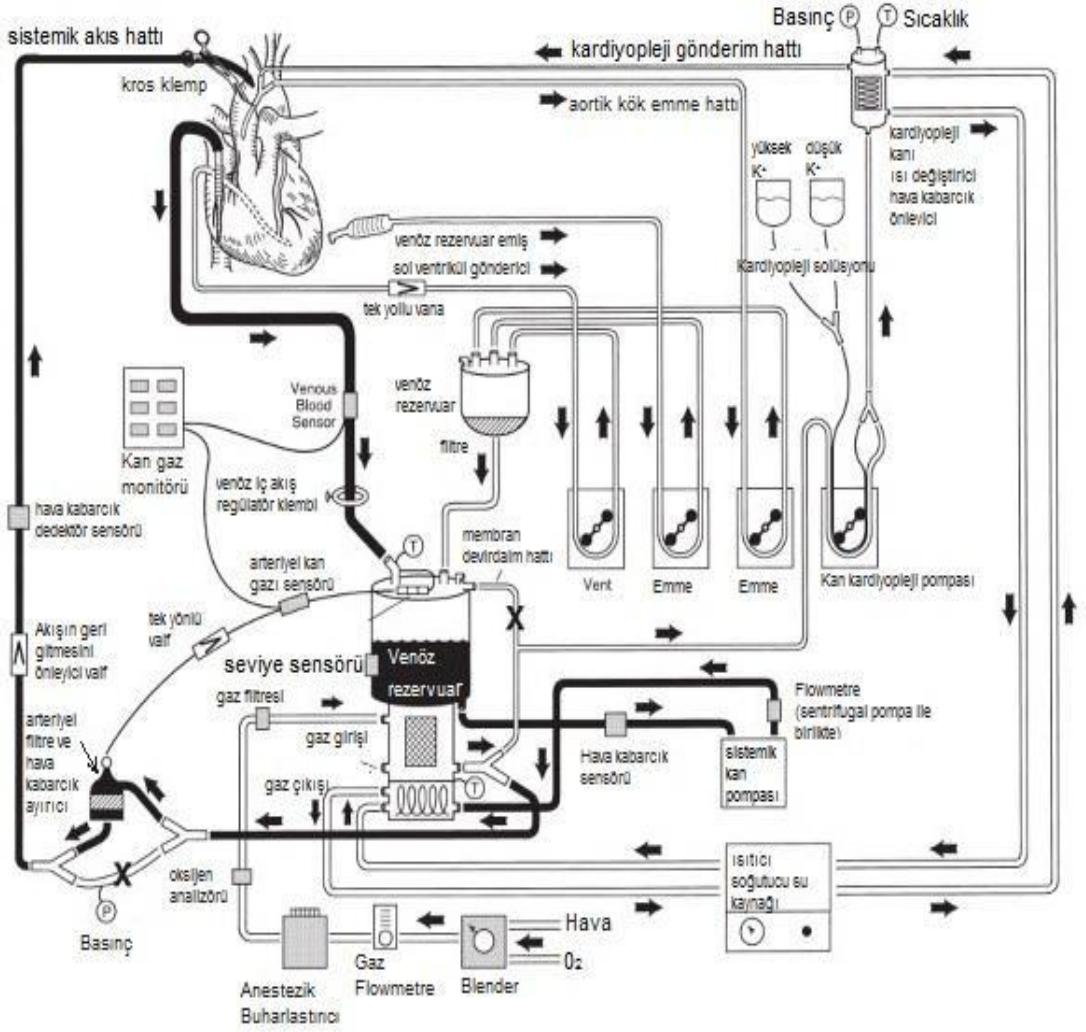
sistemik akıs hattı

Basınç P T Sıcaklık

kardiyopleji gönderim hattı

kros klemp

aortik kök emme hattı

yüksek K+

düşük K+

kardiyopleji kanı ısı değiştirici hava kabarcık önleyici

venöz rezervuar emiş

sol ventrikül gönderici

Kardiyopleji solüsyonu

tek yollu vana

venöz rezervuar

filtre

Venous Blood Sensor

Kan gaz monitörü

venöz iç akış regülatör klembi

hava kabarcık dedektör sensörü

T

membran devirdaim hattı

arteriyel kan gazı sensörü

Vent

Emme

Emme

Kan kardiyopleji pompası

tek yönlü valf

Akışın geri gitmesini önleyici valf

X

seviye sensörü

Venöz rezervuar

gaz filtresi

Flowmetre (sentrifugal pompa ile birlikte)

arteriyel filtre ve hava kabarcık ayırıcı

gaz girişi

Hava kabarcık sensörü

sistemik kan pompası

gaz çıkışı

T

X

oksijen analizörü

ısıtıcı soğutucu su kaynağı

P

Basınç

Hava

$O_2$

Anestezik Buharlastırıcı

Gaz Flowmetre

Blender